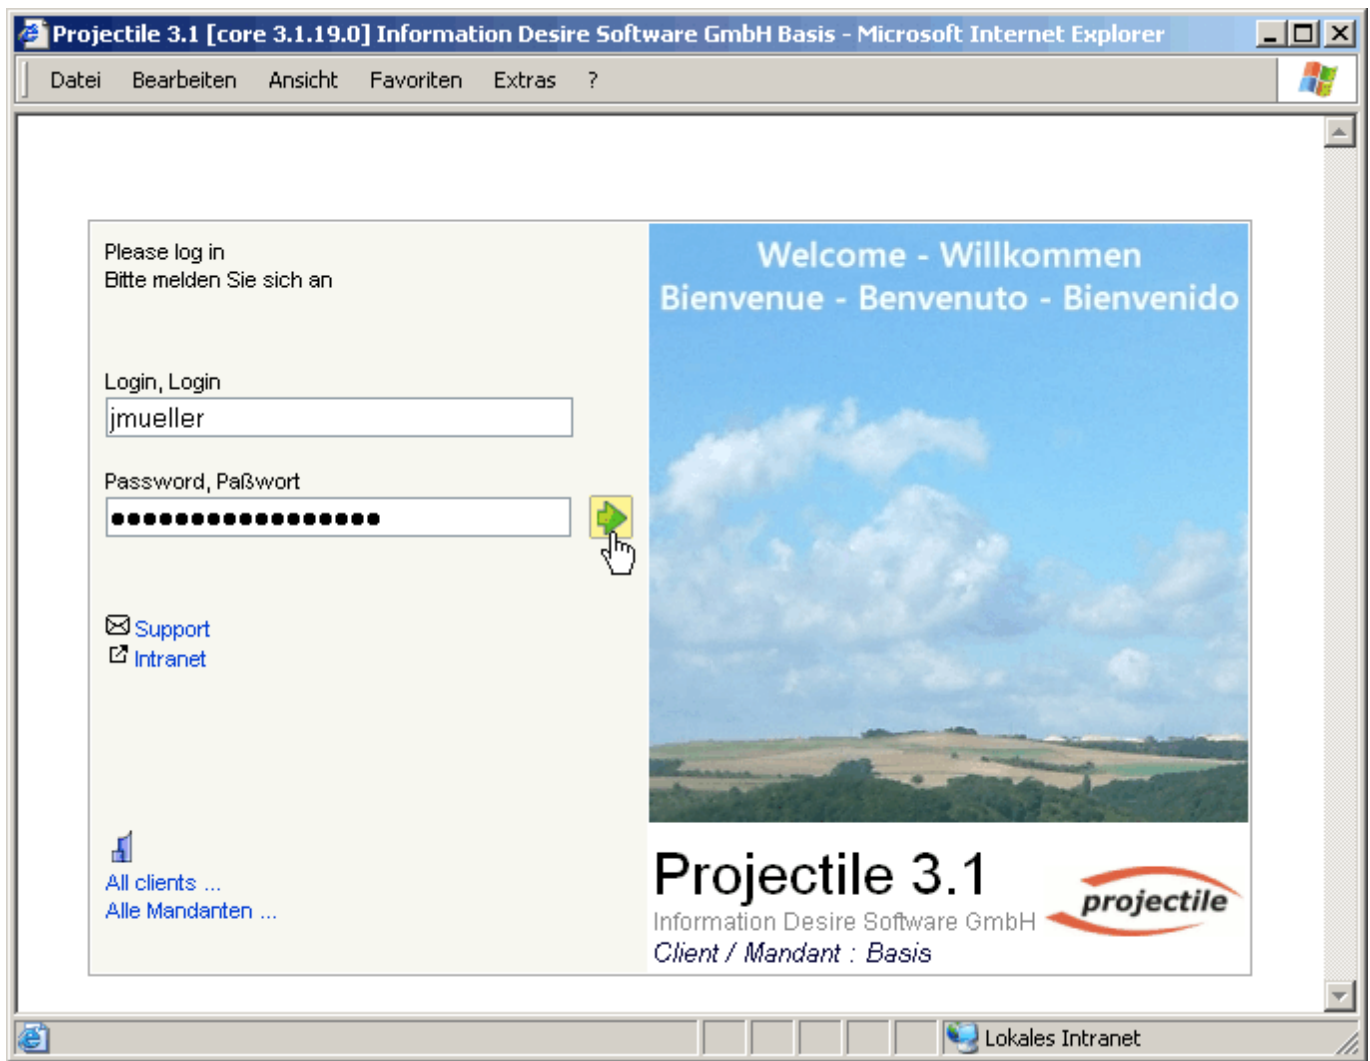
Projectile 3.1 [core 3.1.19.0] Information Desire Software GmbH Basis - Microsoft Internet Explorer

Datei Bearbeiten Ansicht Favoriten Extras ?

Please log in
Bitte melden Sie sich an

Login, Login
jmueller

Password, Paßwort
●●●●●●●●●●●●●●●●●

Support
Intranet

All clients ...
Alle Mandanten ...

Welcome - Willkommen
Bienvenue - Benvenuto - Bienvenido

Projectile 3.1
Information Desire Software GmbH
Client / Mandant : Basis

projectile

Lokales Intranet